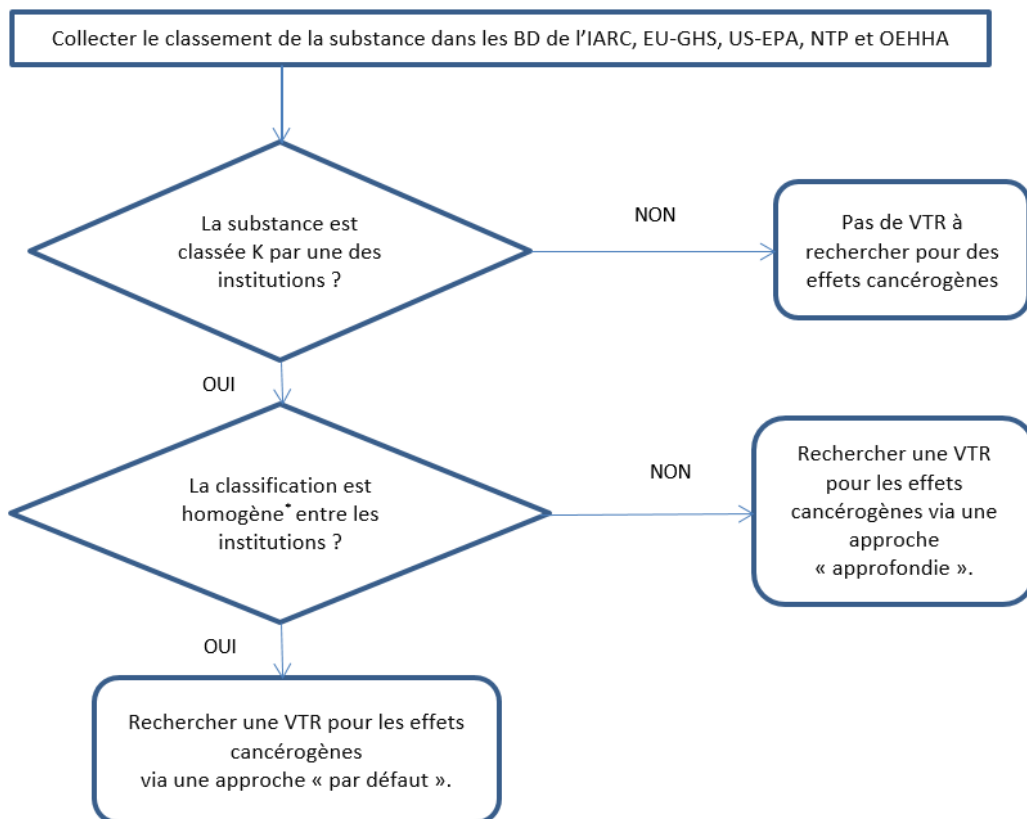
Collecter le classement de la substance dans les BD de l'IARC, EU-GHS, US-EPA, NTP et OEHHA

La substance est classée K par une des institutions ?

NON

Pas de VTR à rechercher pour des effets cancérogènes

OUI

La classification est homogène* entre les institutions ?

NON

Rechercher une VTR pour les effets cancérogènes via une approche « approfondie ».

OUI

Rechercher une VTR pour les effets cancérogènes via une approche « par défaut ».